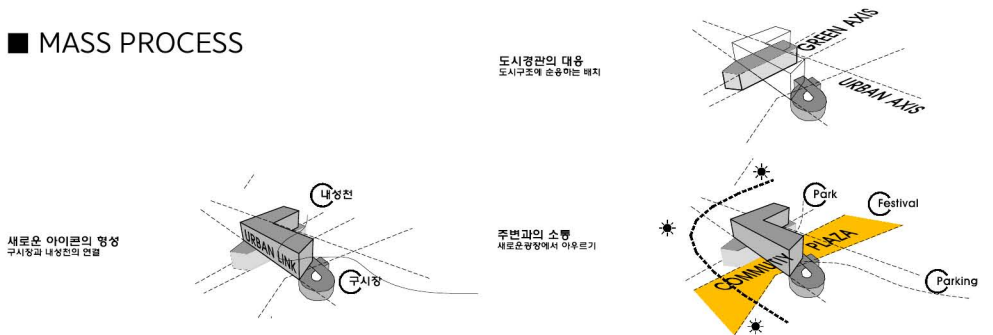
■ MASS PROCESS

도시경관의 대응
도시구조에 순응하는 배치

GREEN AXIS

URBAN AXIS

새로운 아이콘의 형성
구시청과 내성천의 연결

내성천

URBAN LINK

구시청

주변과의 소통
새로운광장에서 아우르기

Park

Festival

PLAZA

COMMUNITY

Parking